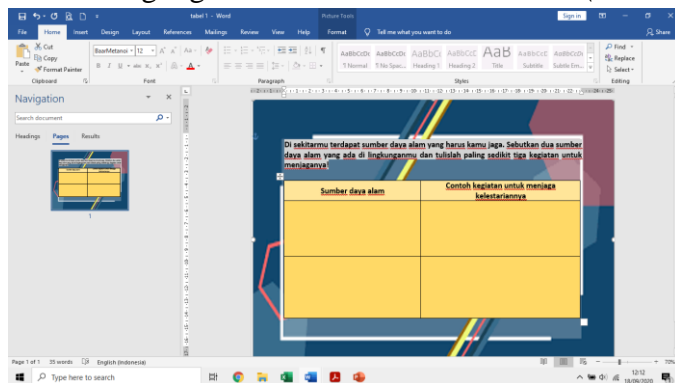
tabel 1 - Word

Picture Tools

Sign in

File Home Insert Design Layout References Mailings Review View Help Format Tell me what you want to do Share

Cut
Copy
Format Painter
Paste
Clipboard

BaarMetanoi 12

Font

Paragraph

AaBbCcDc ¶ Normal
AaBbCcDc ¶ No Spac...
AaBbCc Heading 1
AaBbCcC Heading 2
AaB Title
AaBbCcC Subtitle
AaBbCcDc Subtle Em...

Styles

Find
Replace
Select
Editing

Navigation

Search document

Headings Pages Results

1

Di sekitarmu terdapat sumber daya alam yang harus kamu jaga. Sebutkan dua sumber daya alam yang ada di lingkunganmu dan tulislah paling sedikit tiga kegiatan untuk menjaganya!

| Sumber daya alam | Contoh kegiatan untuk menjaga kelestariannya |
|---|---|
| | |
| | |

Page 1 of 1 35 words English (Indonesia)

Type here to search

12:12 18/09/2020